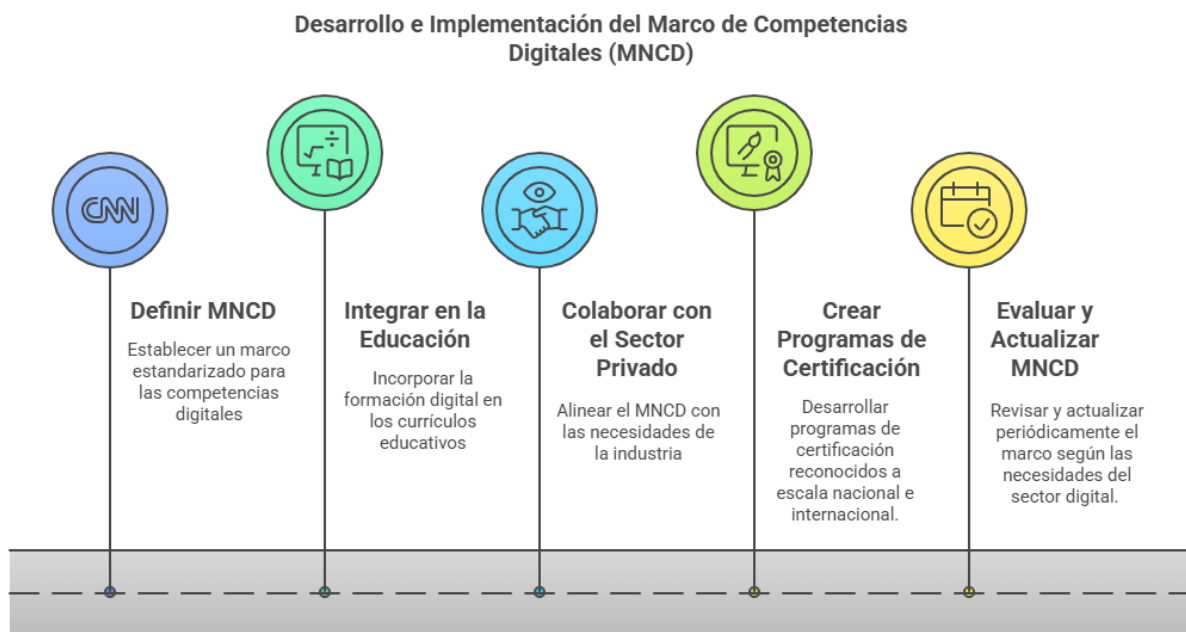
Desarrollo e Implementación del Marco de Competencias Digitales (MNCD)

CNN

Definir MNCD

Establecer un marco estandarizado para las competencias digitales

Integrar en la Educación

Incorporar la formación digital en los currículos educativos

Colaborar con el Sector Privado

Alinear el MNCD con las necesidades de la industria

Crear Programas de Certificación

Desarrollar programas de certificación reconocidos a escala nacional e internacional.

Evaluar y Actualizar MNCD

Revisar y actualizar periódicamente el marco según las necesidades del sector digital.